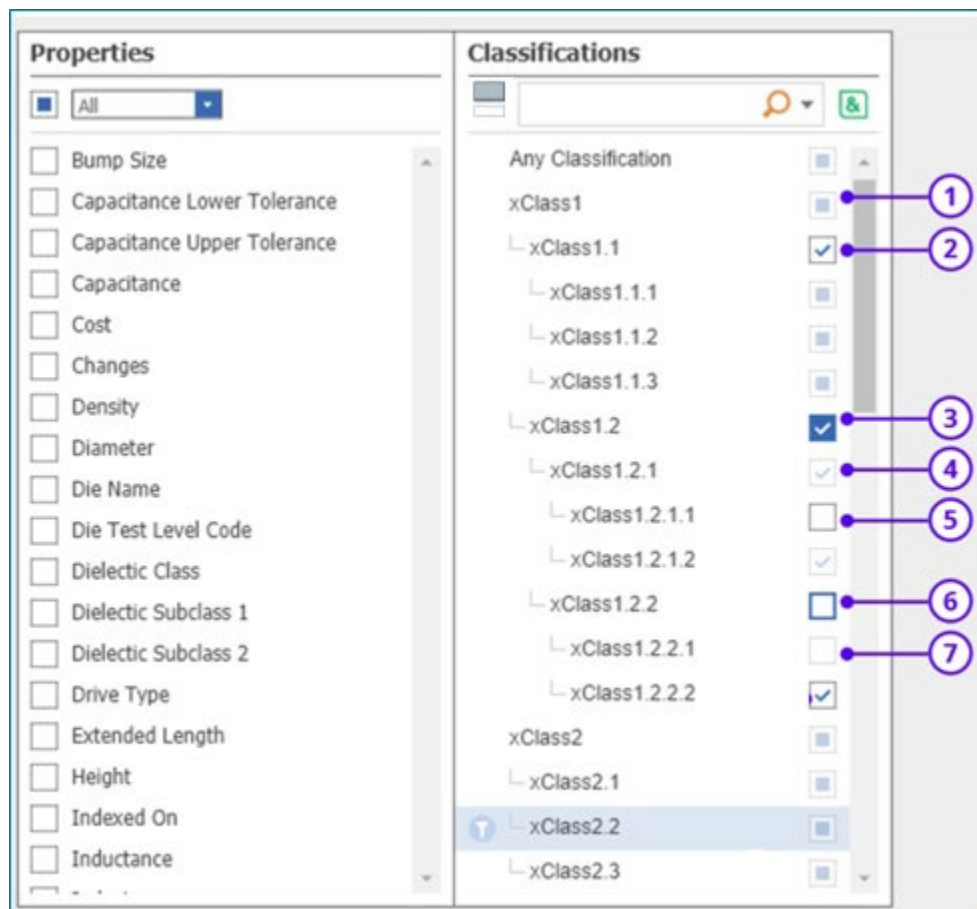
Properties

All

Bump Size
Capacitance Lower Tolerance
Capacitance Upper Tolerance
Capacitance
Cost
Changes
Density
Diameter
Die Name
Die Test Level Code
Dielectic Class
Dielectic Subclass 1
Dielectic Subclass 2
Drive Type
Extended Length
Height
Indexed On
Inductance

Classifications

Any Classification
xClass1
xClass1.1
xClass1.1.1
xClass1.1.2
xClass1.1.3
xClass1.2
xClass1.2.1
xClass1.2.1.1
xClass1.2.1.2
xClass1.2.2
xClass1.2.2.1
xClass1.2.2.2
xClass2
xClass2.1
xClass2.2
xClass2.3

1
2
3
4
5
6
7